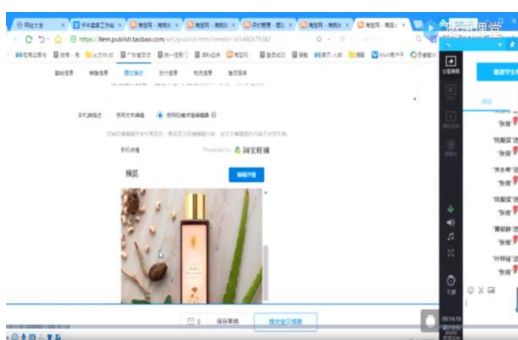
https://item.publish.taobao.com/sell/publish.htm

基础信息 销售信息 图文描述 支付信息 物流信息 售后信息

手机端描述 使用文本编辑 使用旺铺详情编辑器

手机详情 Powered by 淘宝旺铺

预览 编辑详情

保存草稿 提交宝贝信息

分享屏幕

邀请学生

"张债"

"陈露琼"

"孙永伟"

"张债"

"陈露琼"

"黄敏静"

"叶辉镇"

"张债"